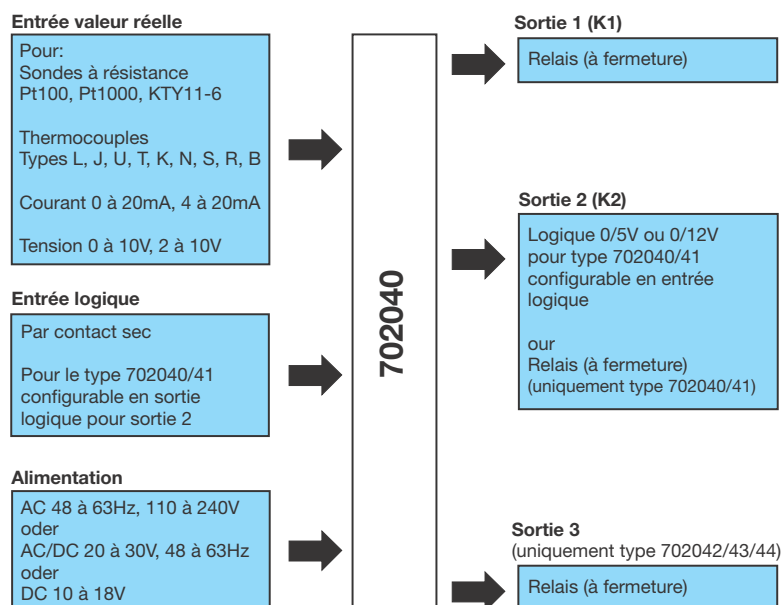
Entrée valeur réelle

Pour:
Sondes à résistance
Pt100, Pt1000, KTY11-6

Thermocouples
Types L, J, U, T, K, N, S, R, B

Courant 0 à 20mA, 4 à 20mA

Tension 0 à 10V, 2 à 10V

Entrée logique

Par contact sec

Pour le type 702040/41 configurable en sortie logique pour sortie 2

Alimentation

AC 48 à 63Hz, 110 à 240V
oder
AC/DC 20 à 30V, 48 à 63Hz
oder
DC 10 à 18V

702040

Sortie 1 (K1)

Relais (à fermeture)

Sortie 2 (K2)

Logique 0/5V ou 0/12V pour type 702040/41 configurable en entrée logique

our
Relais (à fermeture)
(uniquement type 702040/41)

Sortie 3
(uniquement type 702042/43/44)

Relais (à fermeture)